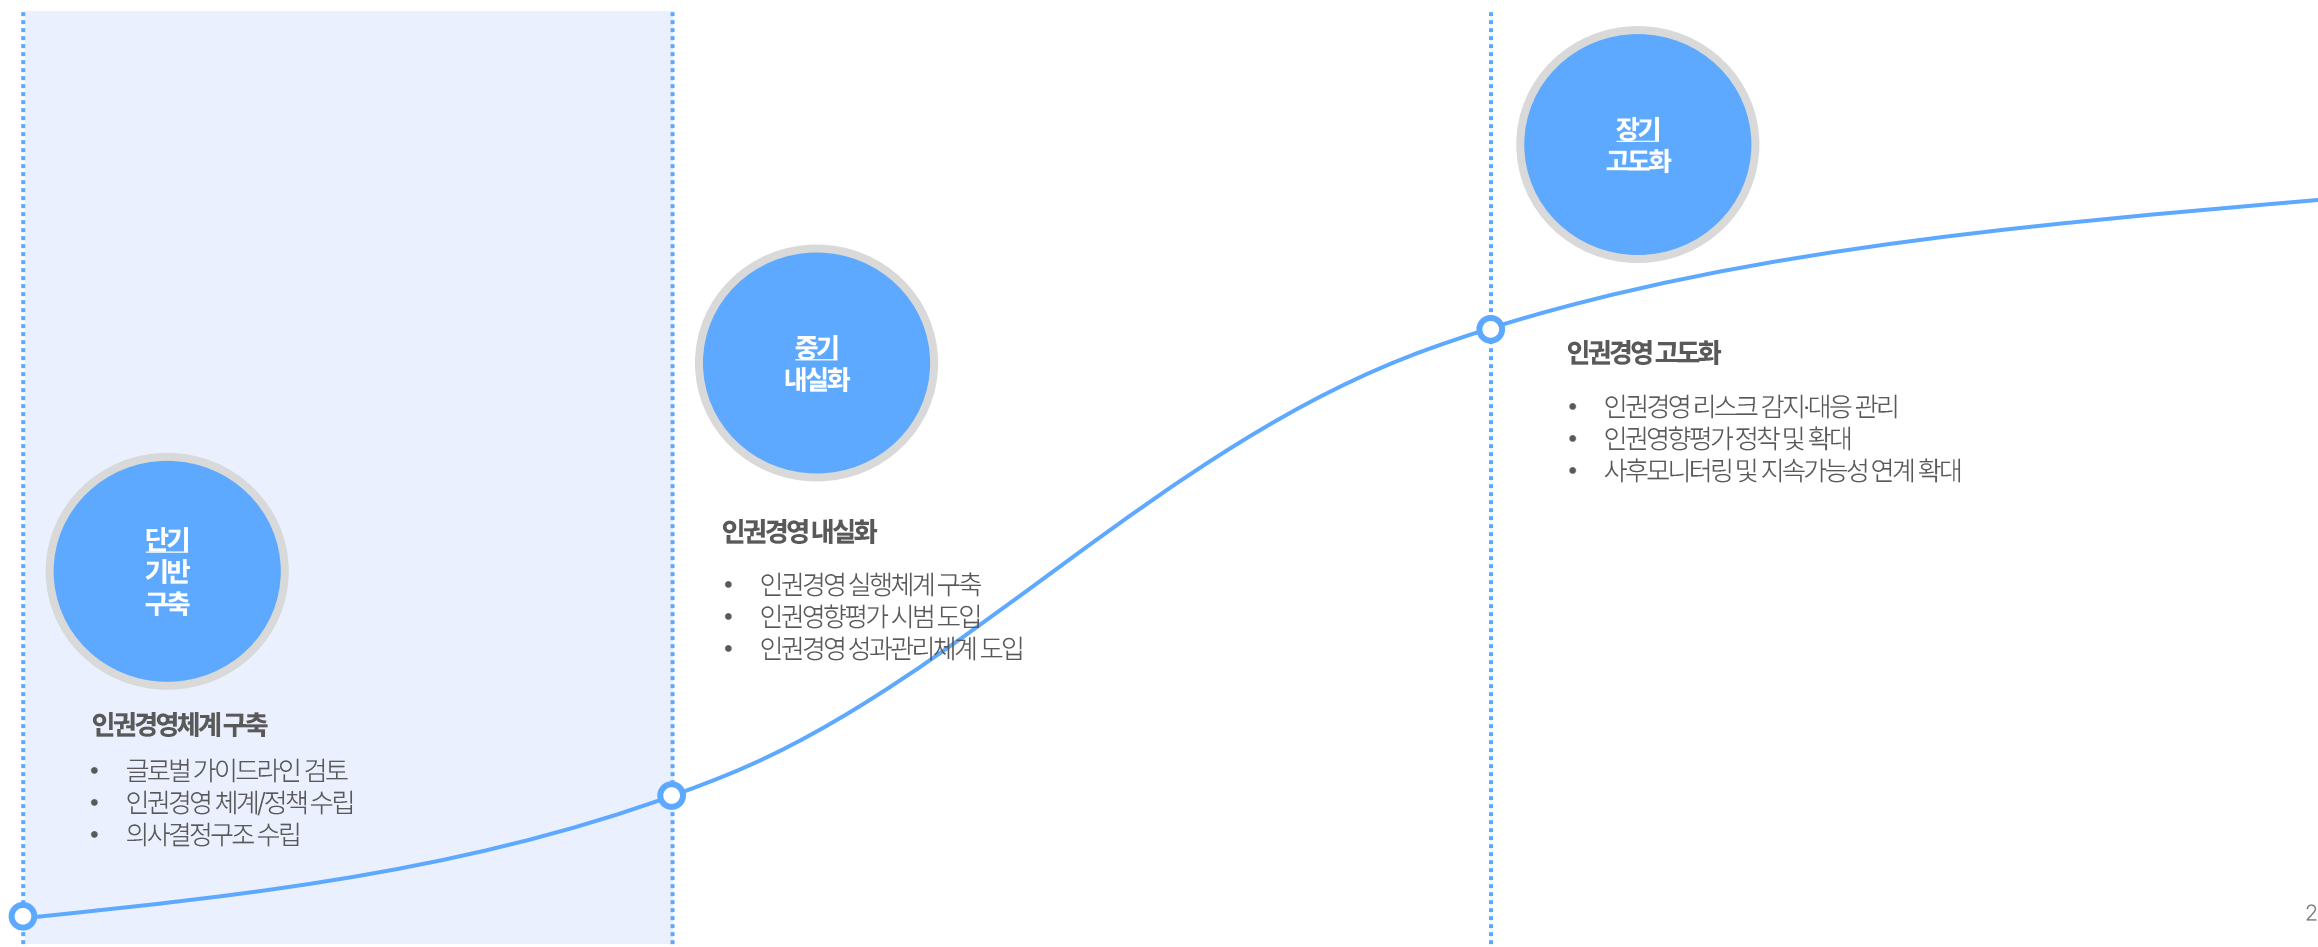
장기
고도화

중기
내실화

인권경영 고도화

- 인권경영 리스크 감지·대응 관리
- 인권영향평가 정착 및 확대
- 사후모니터링 및 지속가능성 연계 확대

인권경영 내실화

- 인권경영 실행체계 구축
- 인권영향평가 시범 도입
- 인권경영 성과관리체계 도입

단기
기반
구축

인권경영체계 구축

- 글로벌 가이드라인 검토
- 인권경영 체계/정책 수립
- 의사결정구조 수립

2